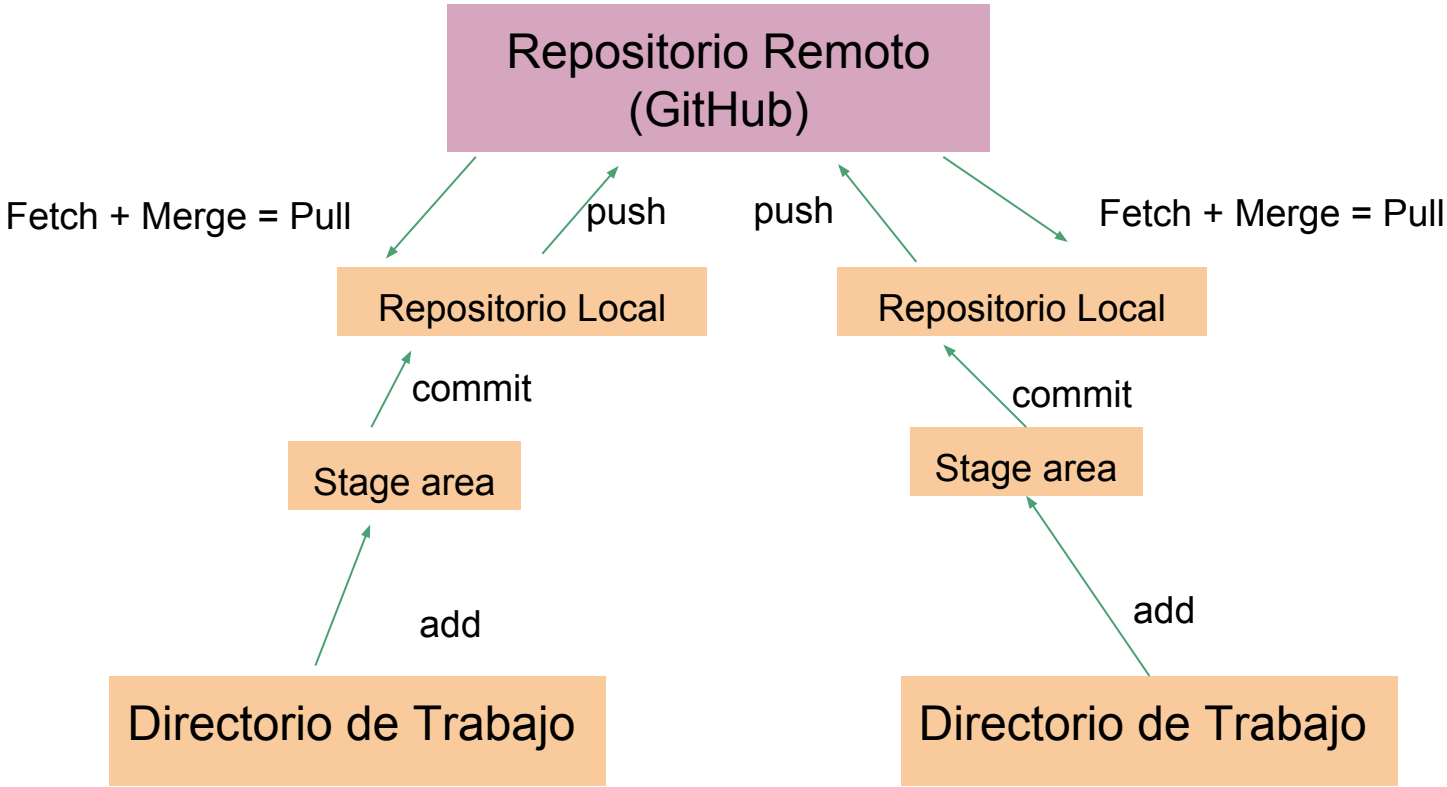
Repositorio Remoto
(GitHub)

Fetch + Merge = Pull

push

push

Fetch + Merge = Pull

Repositorio Local

Repositorio Local

commit

commit

Stage area

Stage area

add

add

Directorio de Trabajo

Directorio de Trabajo